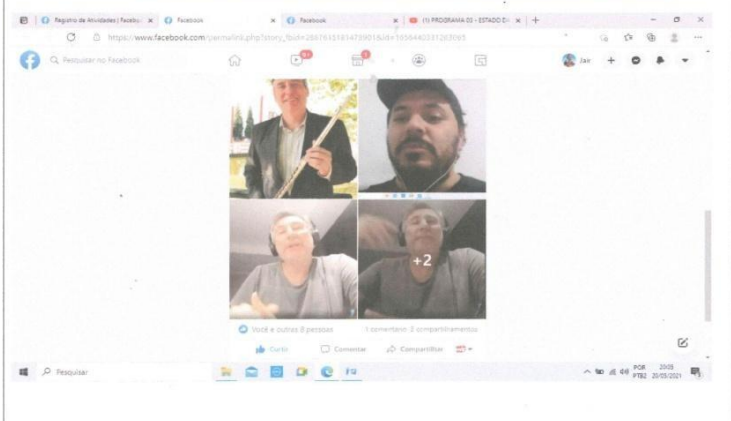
Registro de Atividades | Facebo ×
Facebook ×
Facebook ×
(1) PROGRAMA 02 - ESTADO D ×
https://www.facebook.com/permalink.php?story_fbid=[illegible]
Pesquisar no Facebook
9+
Jav
+2
Você e outras 8 pessoas
1 comentário 2 compartilhamentos
Curtir
Comentar
Compartilhar
Pesquisar
POR PTB2
20:05
20/03/2021